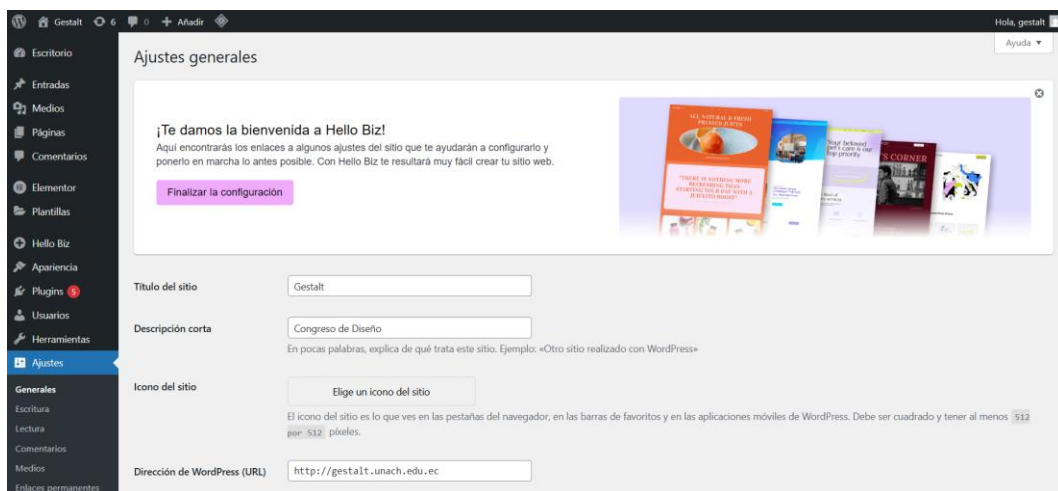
Gestalt 6 0 + Añadir

Hola, gestalt

Escritorio
Entradas
Medios
Páginas
Comentarios
Elementor
Plantillas
Hello Biz
Apariencia
Plugins 5
Usuarios
Herramientas
Ajustes
Generales
Escritura
Lectura
Comentarios
Medios
Enlaces permanentes

Ayuda ▼

Ajustes generales

¡Te damos la bienvenida a Hello Biz!
Aquí encontrarás los enlaces a algunos ajustes del sitio que te ayudarán a configurarlo y ponerlo en marcha lo antes posible. Con Hello Biz te resultará muy fácil crear tu sitio web.

Finalizar la configuración

ALL NATURAL & FRESH PRESSED JUICES

"THERE IS NOTHING MORE REFRESHING THAN STARTING YOUR DAY WITH A JUICE"

Your beloved pet's care is our top priority

'S CORNER

Título del sitio
Gestalt

Descripción corta
Congreso de Diseño
En pocas palabras, explica de qué trata este sitio. Ejemplo: «Otro sitio realizado con WordPress»

Icono del sitio
Elige un icono del sitio
El icono del sitio es lo que ves en las pestañas del navegador, en las barras de favoritos y en las aplicaciones móviles de WordPress. Debe ser cuadrado y tener al menos 512 por 512 píxeles.

Dirección de WordPress (URL)
http://gestalt.unach.edu.ec